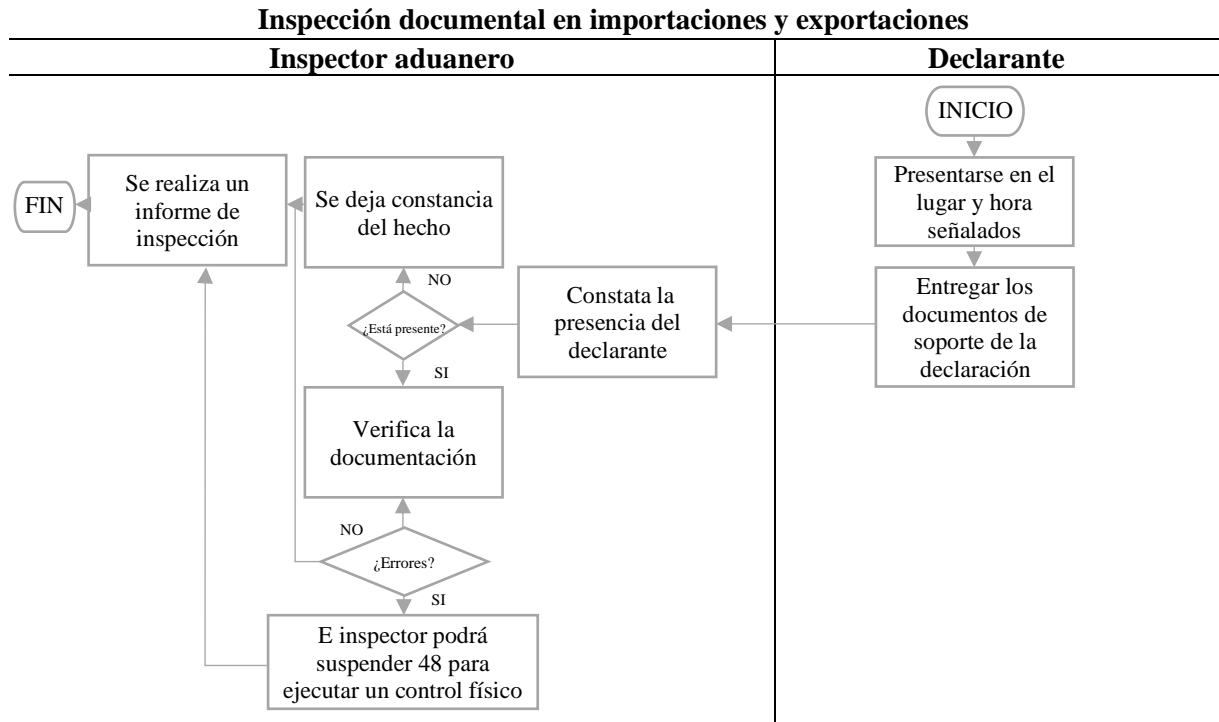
Inspección documental en importaciones y exportaciones

Inspector aduanero

Declarante

INICIO

Presentarse en el lugar y hora señalados

Entregar los documentos de soporte de la declaración

Constata la presencia del declarante

¿Está presente?

NO

Se deja constancia del hecho

SI

Verifica la documentación

¿Errores?

NO

SI

E inspector podrá suspender 48 para ejecutar un control físico

Se realiza un informe de inspección

FIN